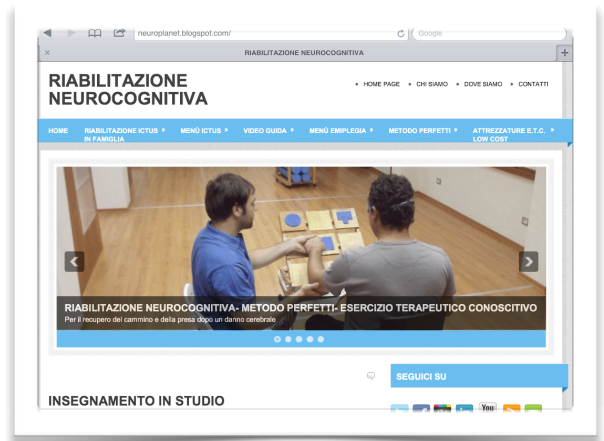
neuroplanet.blogspot.com/

Google

RIABILITAZIONE NEUROCOGNITIVA

RIABILITAZIONE NEUROCOGNITIVA

HOME PAGE CHI SIAMO DOVE SIAMO CONTATTI

HOME RIABILITAZIONE ICTUS IN FAMIGLIA MENÙ ICTUS VIDEO GUIDA MENÙ EMIPLEGIA METODO PERFETTI ATTREZZATURE E.T.C. LOW COST

RIABILITAZIONE NEUROCOGNITIVA- METODO PERFETTI- ESERCIZIO TERAPEUTICO CONOSCITIVO

Per il recupero del cammino e della presa dopo un danno cerebrale

SEGUICI SU

INSEGNAMENTO IN STUDIO

You